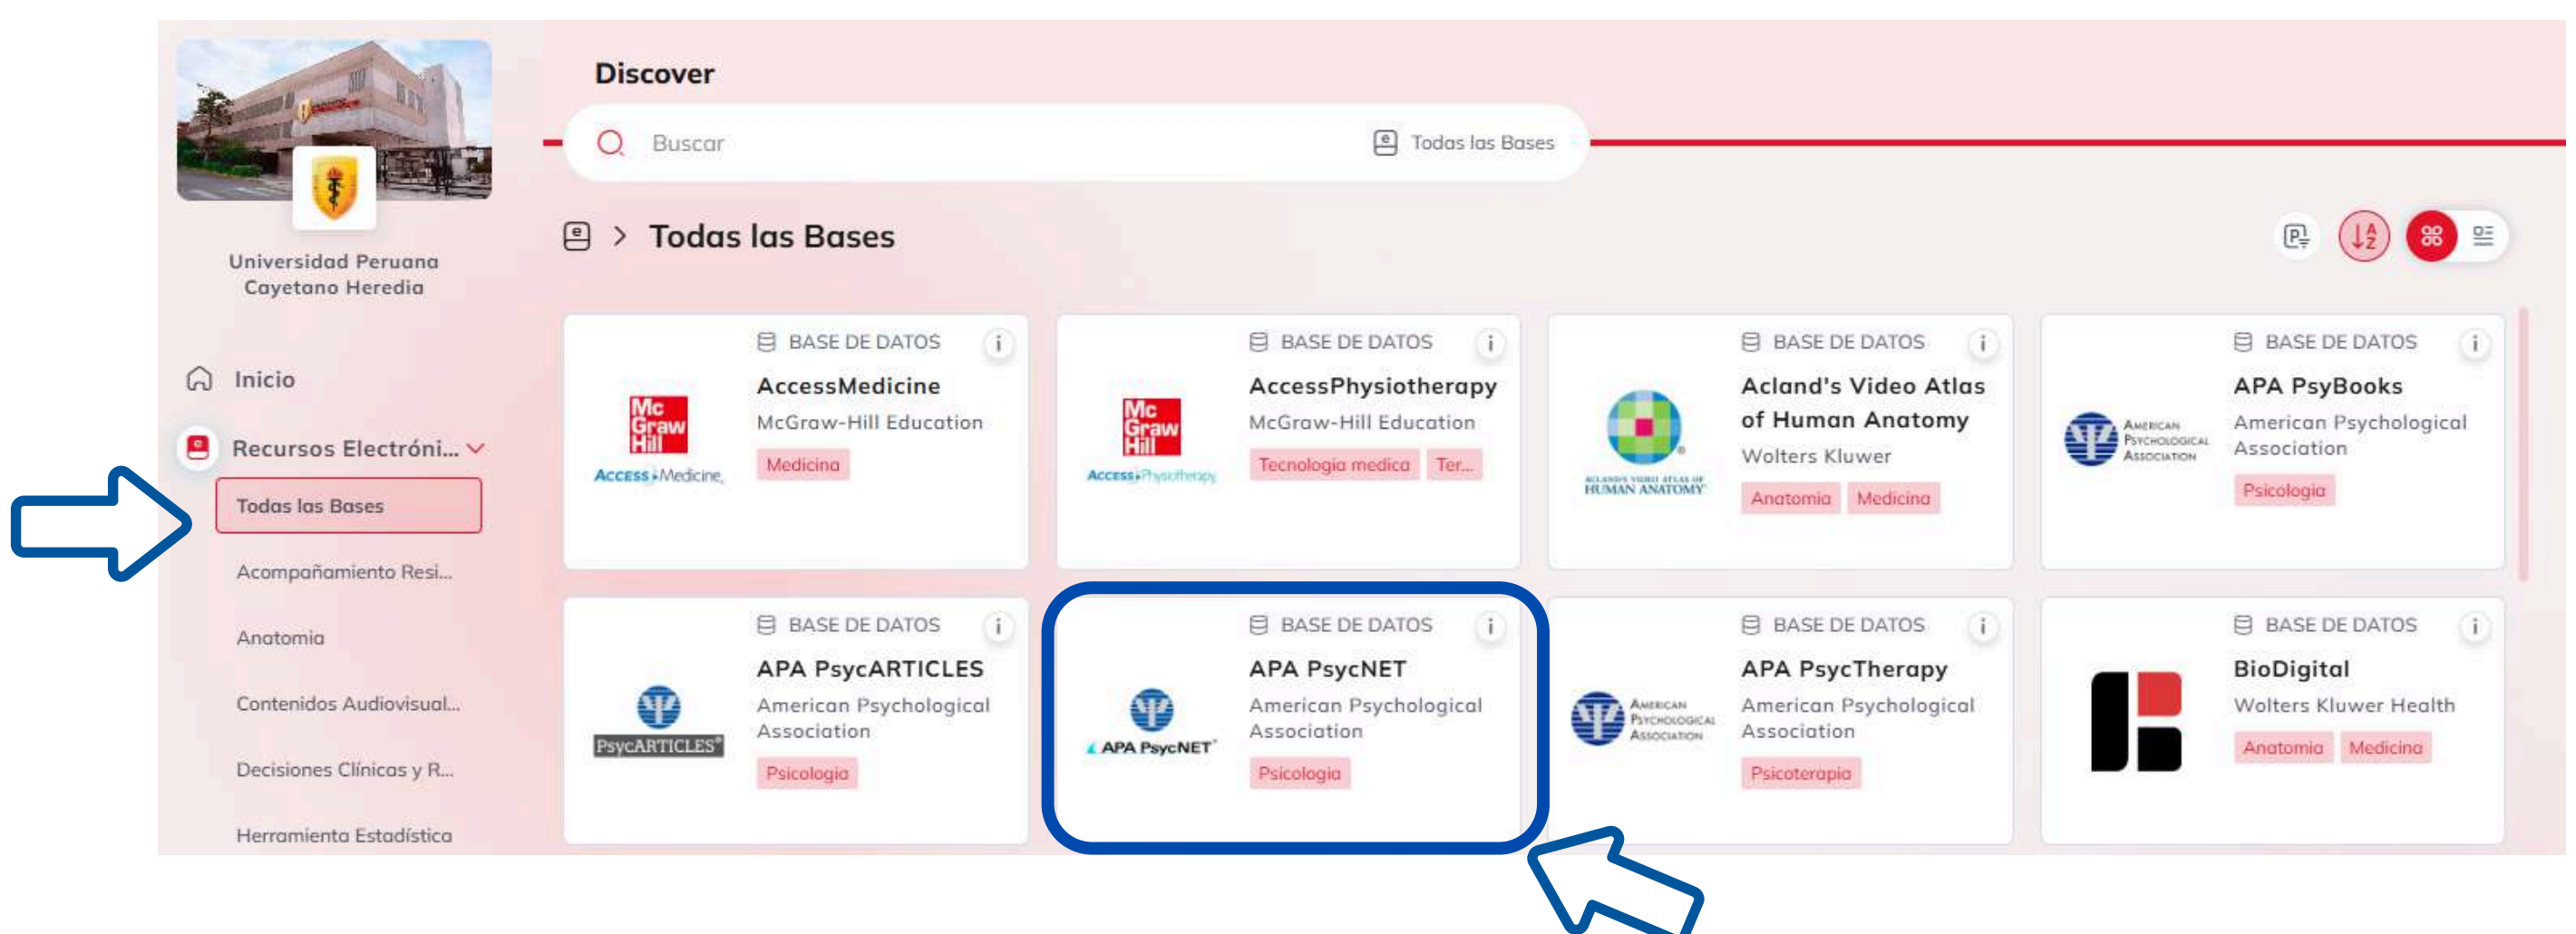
Universidad Peruana Cayetano Heredia

Inicio

Recursos Electróni...

Todas las Bases

Acompañamiento Resi...

Anatomia

Contenidos Audiovisual...

Decisiones Clínicas y R...

Herramienta Estadística

Discover

Buscar

Todas las Bases

Todas las Bases

BASE DE DATOS
Mc Graw Hill
Access Medicine
AccessMedicine
McGraw-Hill Education
Medicina

BASE DE DATOS
Mc Graw Hill
Access Physiotherapy
AccessPhysiotherapy
McGraw-Hill Education
Tecnologia medica
Ter...

BASE DE DATOS
ACLAND'S VIDEO ATLAS OF HUMAN ANATOMY
Acland's Video Atlas of Human Anatomy
Wolters Kluwer
Anatomia
Medicina

BASE DE DATOS
American Psychological Association
APA PsyBooks
American Psychological Association
Psicologia

BASE DE DATOS
PsycARTICLES
APA PsycARTICLES
American Psychological Association
Psicologia

BASE DE DATOS
APA PsycNET
APA PsycNET
American Psychological Association
Psicologia

BASE DE DATOS
American Psychological Association
APA PsycTherapy
American Psychological Association
Psicoterapia

BASE DE DATOS
BioDigital
Wolters Kluwer Health
Anatomia
Medicina